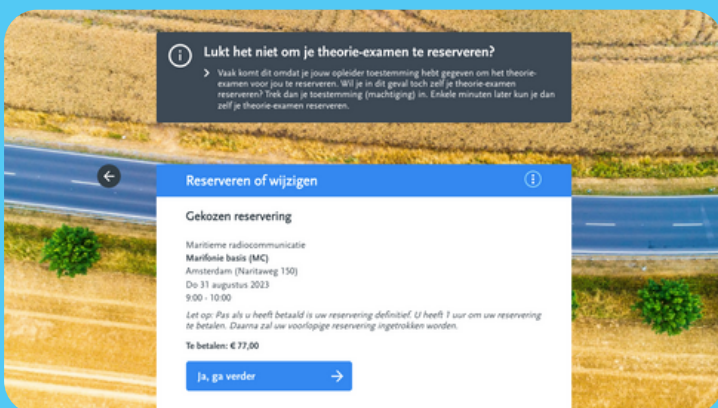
Lukt het niet om je theorie-examen te reserveren?

Vaak komt dit omdat je jouw opleider toestemming hebt gegeven om het theorie-examen voor jou te reserveren. Wil je in dit geval toch zelf je theorie-examen reserveren? Trek dan je toestemming (machtiging) in. Enkele minuten later kun je dan zelf je theorie-examen reserveren.

Reserveren of wijzigen

Gekozen reservering

Maritieme radiocommunicatie
Marifonie basis (MC)
Amsterdam (Naritaweg 150)
Do 31 augustus 2023
9:00 - 10:00

Let op: Pas als u heeft betaald is uw reservering definitief. U heeft 1 uur om uw reservering te betalen. Daarna zal uw voorlopige reservering ingetrokken worden.

Te betalen: € 77,00

Ja, ga verder